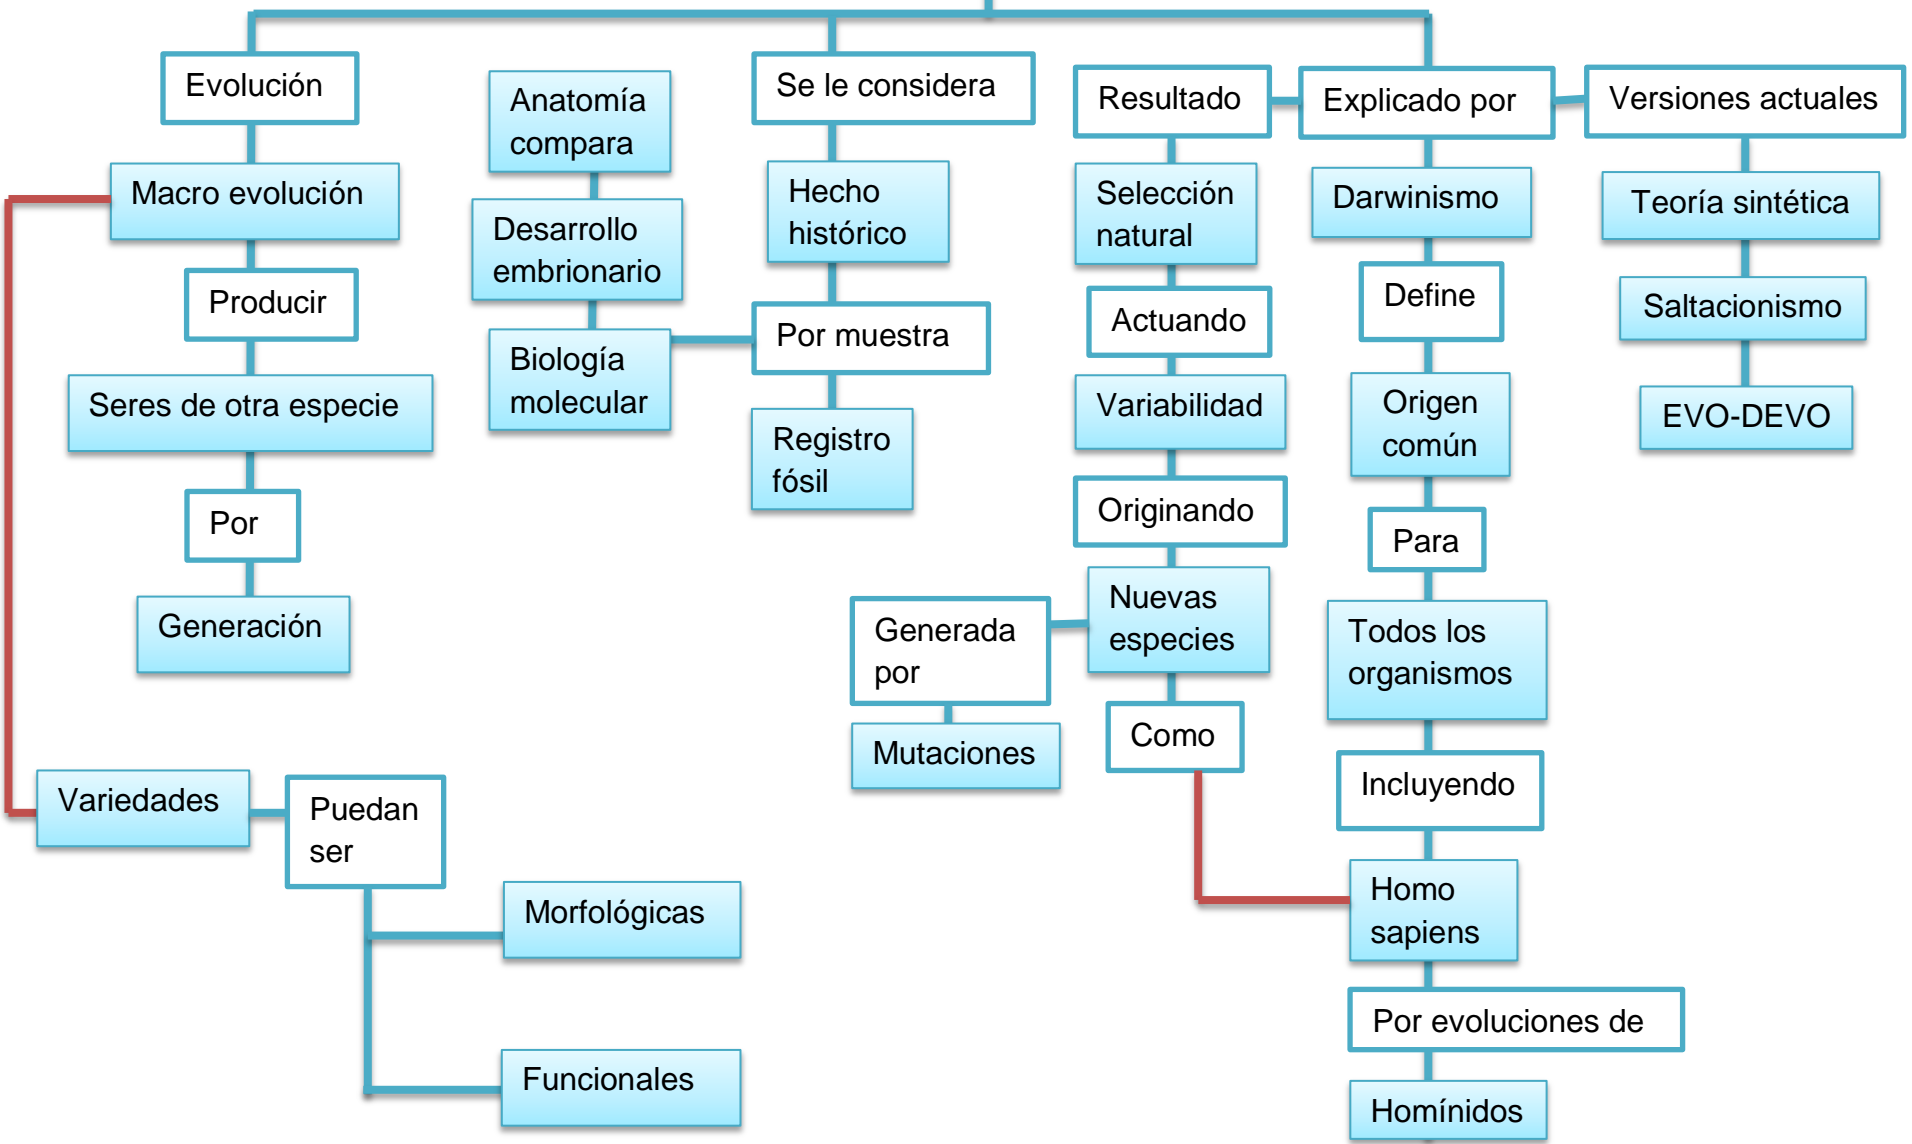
Evolución

Macro evolución

Producir

Seres de otra especie

Por

Generación

Variedades

Puedan ser

Morfológicas

Funcionales

Anatomía compara

Desarrollo embrionario

Biología molecular

Se le considera

Hecho histórico

Por muestra

Registro fósil

Resultado

Selección natural

Actuando

Variabilidad

Originando

Nuevas especies

Generada por

Mutaciones

Como

Explicado por

Darwinismo

Define

Origen común

Para

Todos los organismos

Incluyendo

Homo sapiens

Por evoluciones de

Homínidos

Versiones actuales

Teoría sintética

Saltacionismo

EVO-DEVO